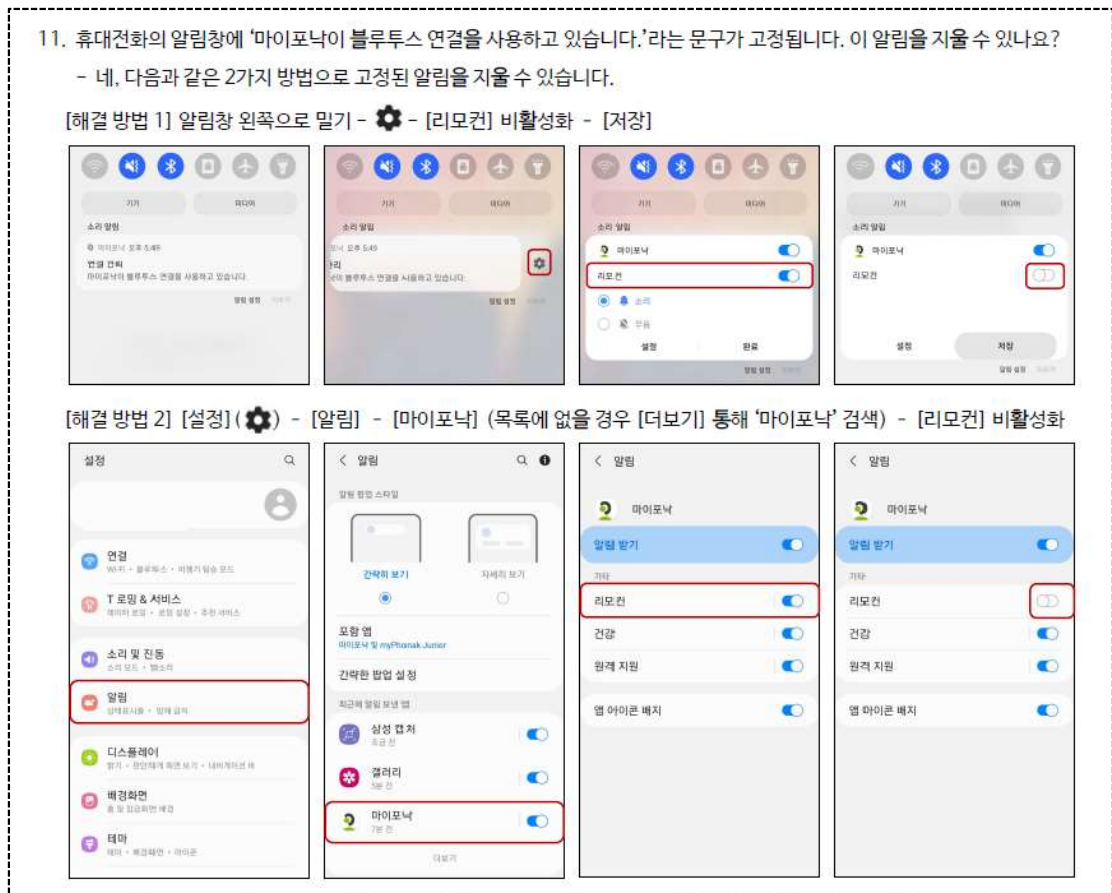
11. 휴대전화의 알림창에 '마이포낙이 블루투스 연결을 사용하고 있습니다.'라는 문구가 고정됩니다. 이 알림을 지울 수 있나요?

- 네, 다음과 같은 2가지 방법으로 고정된 알림을 지울 수 있습니다.

[해결 방법 1] 알림창 왼쪽으로 밀기 - ⚙ - [리모컨] 비활성화 - [저장]

기기 미디어
소리 알림
마이포낙 오후 5:49
연결 관리
마이포낙이 블루투스 연결을 사용하고 있습니다.
알림 설정

기기 미디어
소리 알림
오후 5:49
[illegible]
마이포낙이 블루투스 연결을 사용하고 있습니다.
알림 설정

기기 미디어
소리 알림
마이포낙
리모컨
소리
무음
설정 완료
알림 설정

기기 미디어
소리 알림
마이포낙
리모컨
설정 저장
알림 설정

[해결 방법 2] [설정](⚙) - [알림] - [마이포낙] (목록에 없을 경우 [더보기] 통해 '마이포낙' 검색) - [리모컨] 비활성화

설정
연결
Wi-Fi • 블루투스 • 비행기 탑승 모드
T 로밍 & 서비스
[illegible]
소리 및 진동
소리 모드 • 벨소리
알림
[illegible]
디스플레이
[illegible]
배경화면
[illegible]
테마
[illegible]

< 알림
알림 팝업 스타일
간략히 보기
자세히 보기
포함 앱
마이포낙 및 myPhonak Junior
간략한 팝업 설정
최근에 알림 보낸 앱
삼성 캡처
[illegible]
갤러리
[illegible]
마이포낙
7분 전
더보기

< 알림
마이포낙
알림 받기
기타
리모컨
건강
원격 지원
앱 아이콘 배지

< 알림
마이포낙
알림 받기
기타
리모컨
건강
원격 지원
앱 아이콘 배지